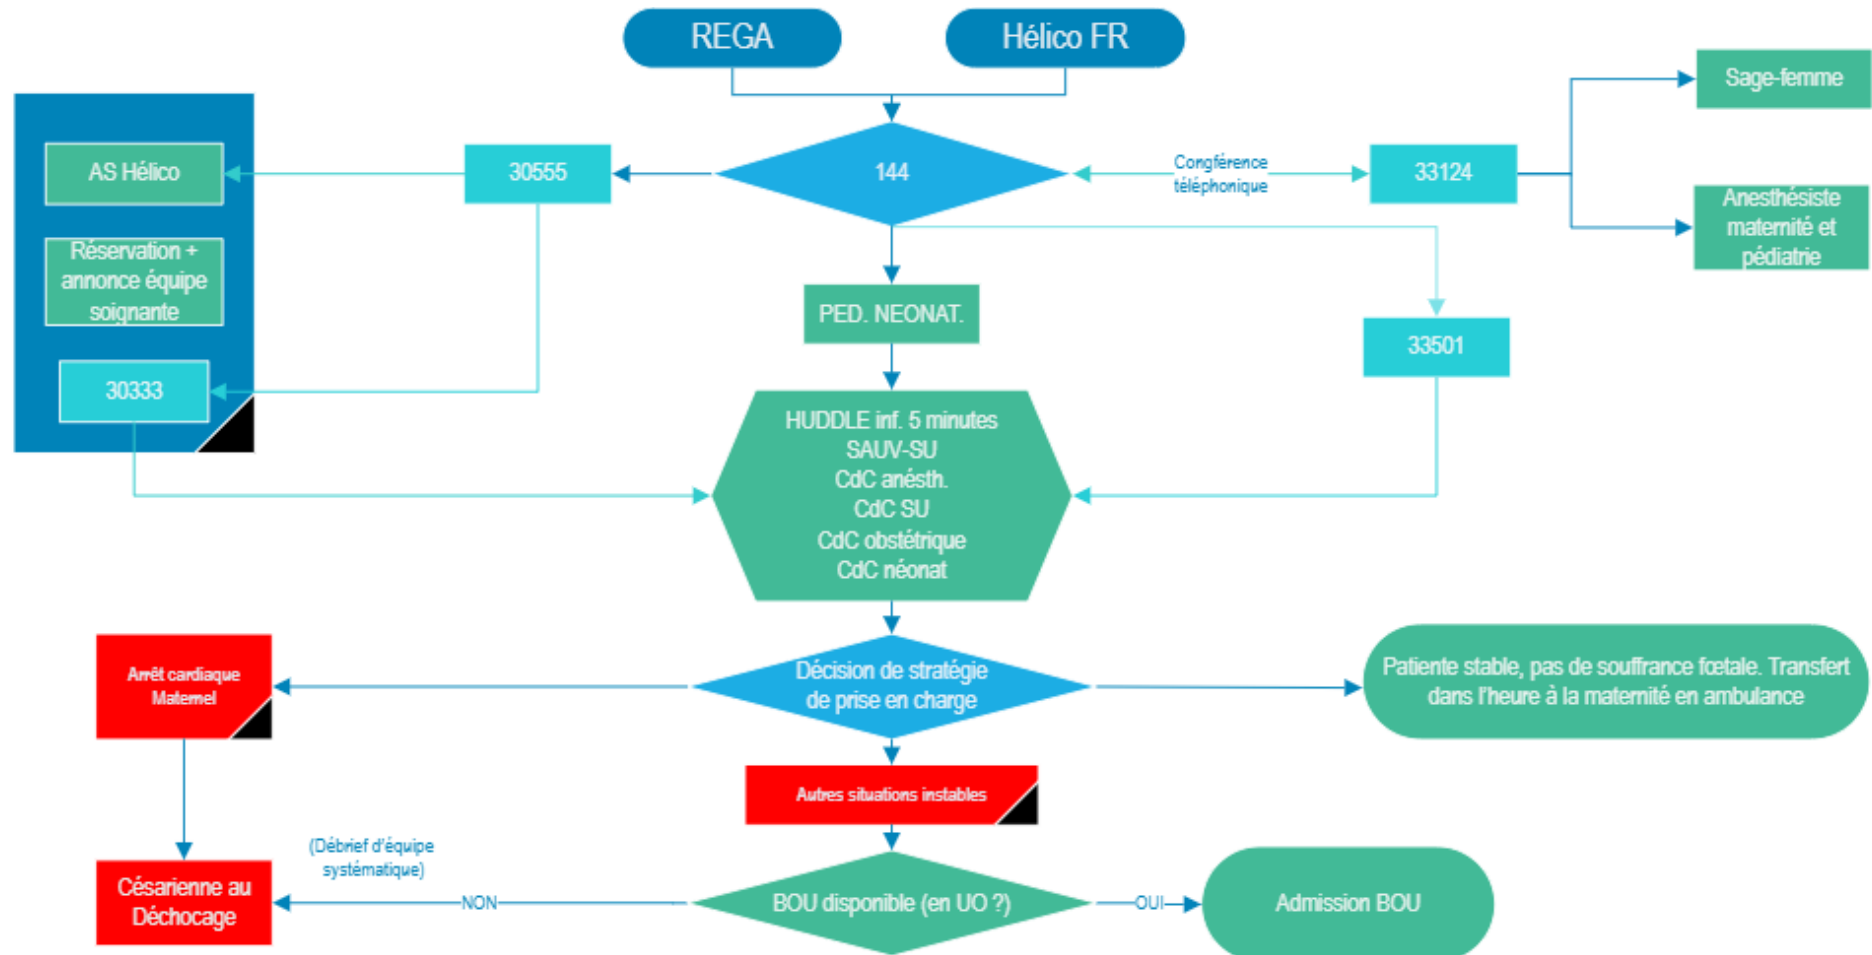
REGA

Hélico FR

AS Hélico

Réservation + annonce équipe soignante

30333

30555

144

Congférence téléphonique

33124

Sage-femme

Anesthésiste maternité et pédiatrie

PED. NEONAT.

33501

HUDDLE inf. 5 minutes
SAUV-SU
CdC anésth.
CdC SU
CdC obstétrique
CdC néonat

Arrêt cardiaque Maternel

Décision de stratégie de prise en charge

Patiente stable, pas de souffrance fœtale. Transfert dans l'heure à la maternité en ambulance

Autres situations instables

(Débrief d'équipe systématique)

Césarienne au Déchocage

NON

BOU disponible (en UO ?)

OUI

Admission BOU